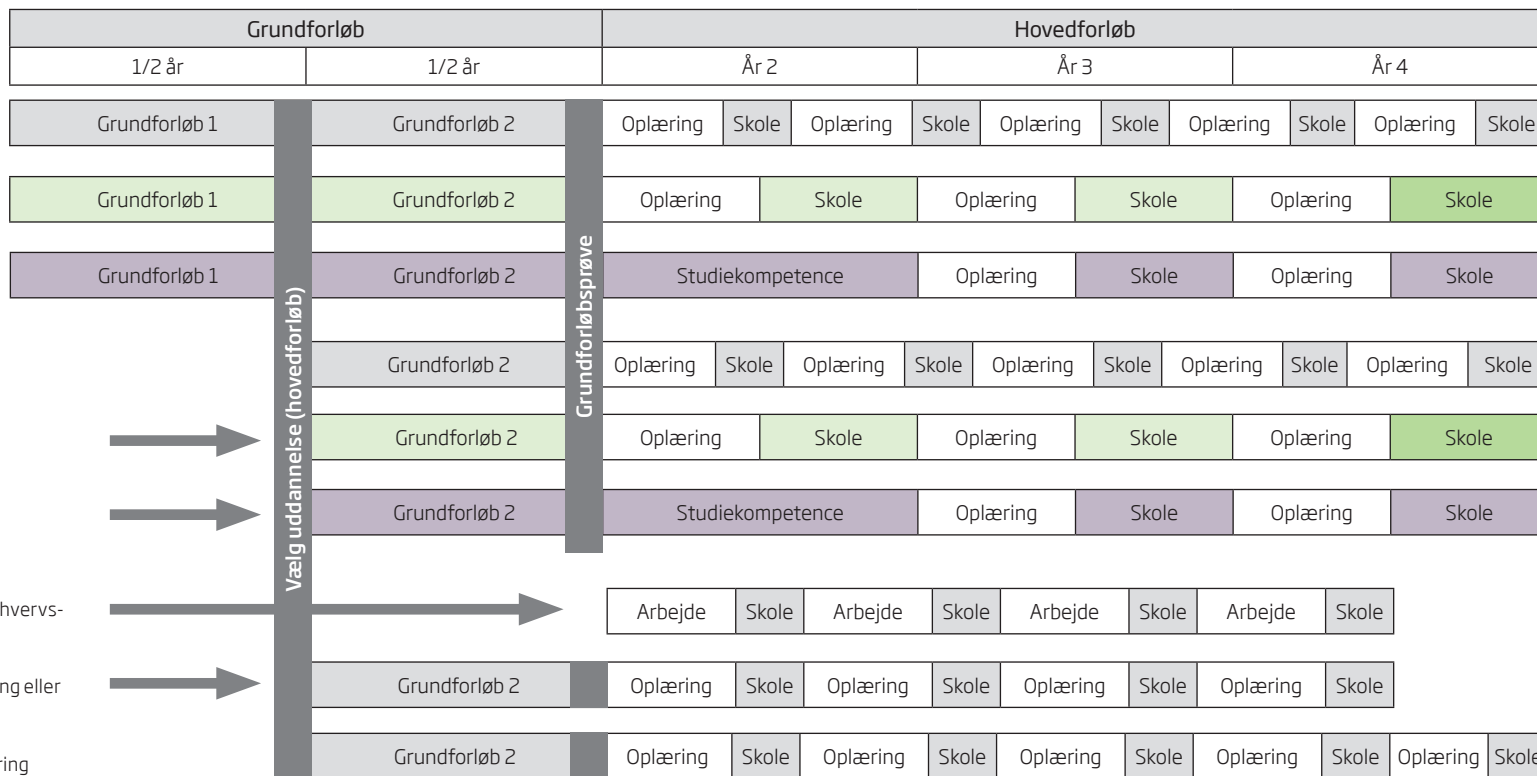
| Grundforløb | | Hovedforløb | | |
|---|---|---|---|---|
| 1/2 år | 1/2 år | År 2 | År 3 | År 4 |

Grundforløb 1 | Grundforløb 2 | Oplæring | Skole | Oplæring | Skole | Oplæring | Skole | Oplæring | Skole | Oplæring | Skole

Grundforløb 1 | Grundforløb 2 | Oplæring | Skole | Oplæring | Skole | Oplæring | Skole

Grundforløb 1 | Grundforløb 2 | Studiekompetence | Oplæring | Skole | Oplæring | Skole

Vælg uddannelse (hovedforløb)

Grundforløbsprøve

Grundforløb 2 | Oplæring | Skole | Oplæring | Skole | Oplæring | Skole | Oplæring | Skole | Oplæring | Skole

Grundforløb 2 | Oplæring | Skole | Oplæring | Skole | Oplæring | Skole

Grundforløb 2 | Studiekompetence | Oplæring | Skole | Oplæring | Skole

hvervs-

Arbejde | Skole | Arbejde | Skole | Arbejde | Skole | Arbejde | Skole

ng eller

Grundforløb 2 | Oplæring | Skole | Oplæring | Skole | Oplæring | Skole | Oplæring | Skole

ring

Grundforløb 2 | Oplæring | Skole | Oplæring | Skole | Oplæring | Skole | Oplæring | Skole | Oplæring | Skole